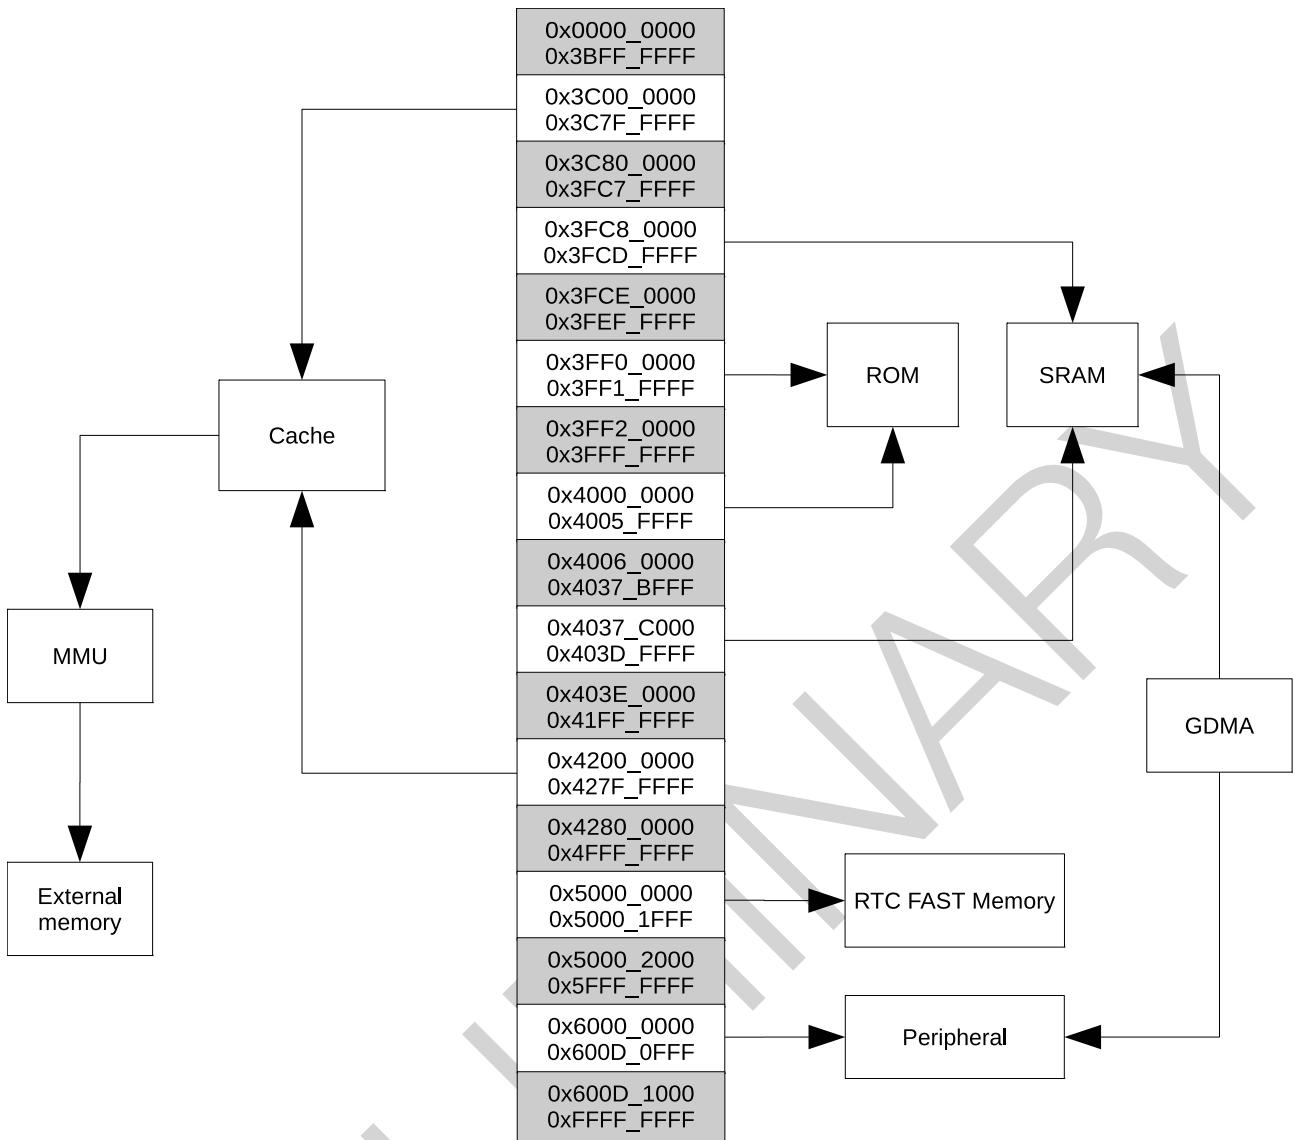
0x0000_0000
0x3BFF_FFFF

0x3C00_0000
0x3C7F_FFFF

0x3C80_0000
0x3FC7_FFFF

0x3FC8_0000
0x3FCD_FFFF

0x3FCE_0000
0x3FEF_FFFF

0x3FF0_0000
0x3FF1_FFFF

0x3FF2_0000
0x3FFF_FFFF

0x4000_0000
0x4005_FFFF

0x4006_0000
0x4037_BFFF

0x4037_C000
0x403D_FFFF

0x403E_0000
0x41FF_FFFF

0x4200_0000
0x427F_FFFF

0x4280_0000
0x4FFF_FFFF

0x5000_0000
0x5000_1FFF

0x5000_2000
0x5FFF_FFFF

0x6000_0000
0x600D_0FFF

0x600D_1000
0xFFFF_FFFF

Cache

MMU

External memory

ROM

SRAM

GDMA

RTC FAST Memory

Peripheral

PRELIMINARY